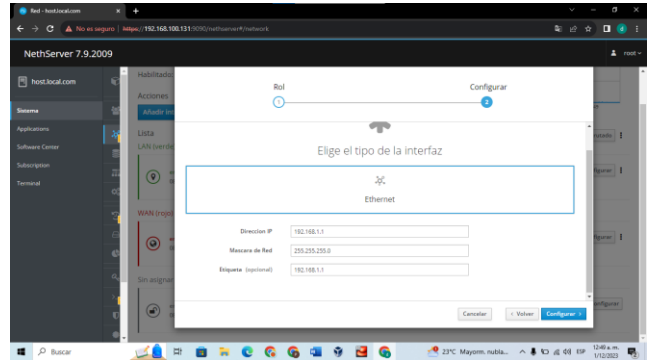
Red - host.local.com

No es seguro https://192.168.100.131:9090/nethserver#/network

NethServer 7.9.2009

root

host.local.com

Sistema

Applications

Software Center

Subscription

Terminal

Habilitado

Acciones

Añadir int

Lista

LAN (verde

WAN (rojo

Sin asignar

Rol

Configurar

1

2

Elige el tipo de la interfaz

Ethernet

Direccion IP 192.168.1.1

Mascara de Red 255.255.255.0

Etiqueta (opcional) 192.168.1.1

Cancelar

< Volver

Configurar >

Buscar

23°C Mayorm. nubla...

ESP

12:48 a. m.
1/12/2023